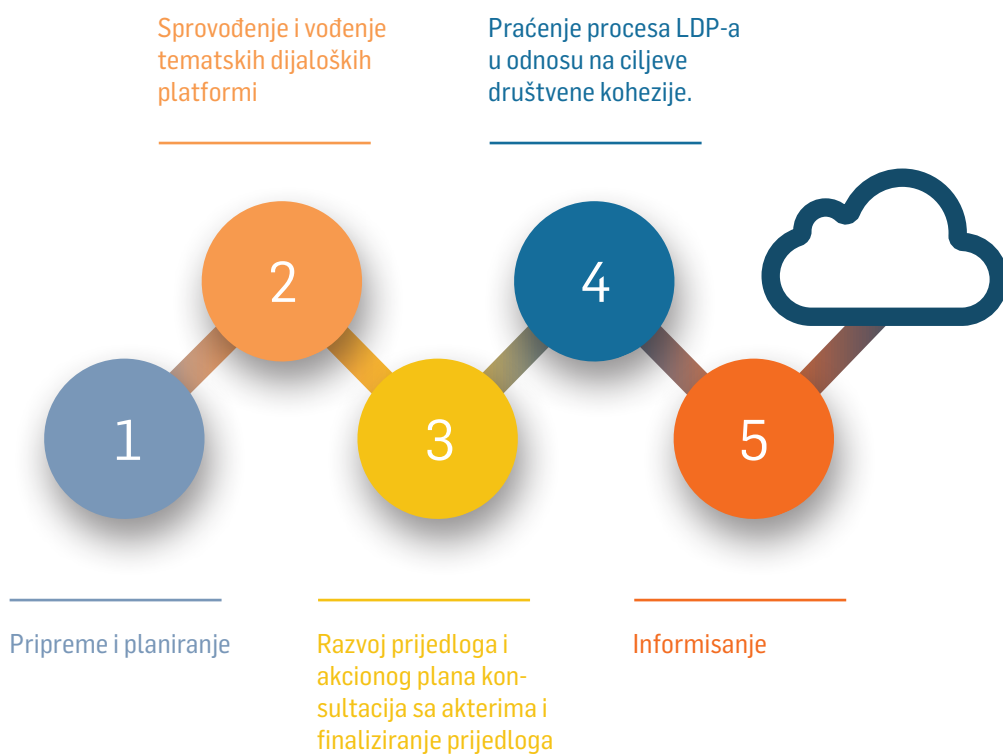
Sprovođenje i vođenje tematskih dijaloških platformi

Praćenje procesa LDP-a u odnosu na ciljeve društvene kohezije.

2

4

1

3

5

Pripreme i planiranje

Razvoj prijedloga i akcionog plana konsultacija sa akterima i finaliziranje prijedloga

Informisanje